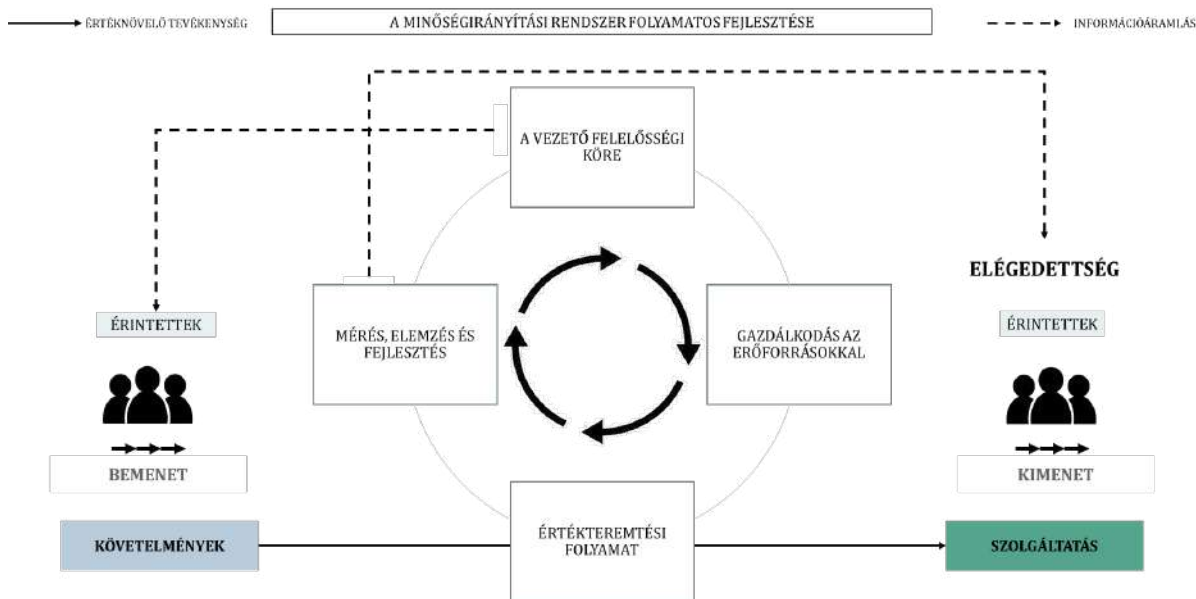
ÉRTÉKNÖVELŐ TEVÉKENYSÉG

A MINŐSÉGIRÁNYÍTÁSI RENDSZER FOLYAMATOS FEJLESZTÉSE

INFORMÁCIÓÁRAMLÁS

A VEZETŐ FELELŐSSÉGI KÖRE

ÉRINTETTEK

MÉRÉS, ELEMZÉS ÉS FEJLESZTÉS

GAZDÁLKODÁS AZ ERŐFORRÁSOKKAL

ELÉGEDETTSÉG

ÉRINTETTEK

BEMENET

KIMENET

KÖVETELMÉNYEK

ÉRTÉKTEREMTÉSI FOLYAMAT

SZOLGÁLTATÁS